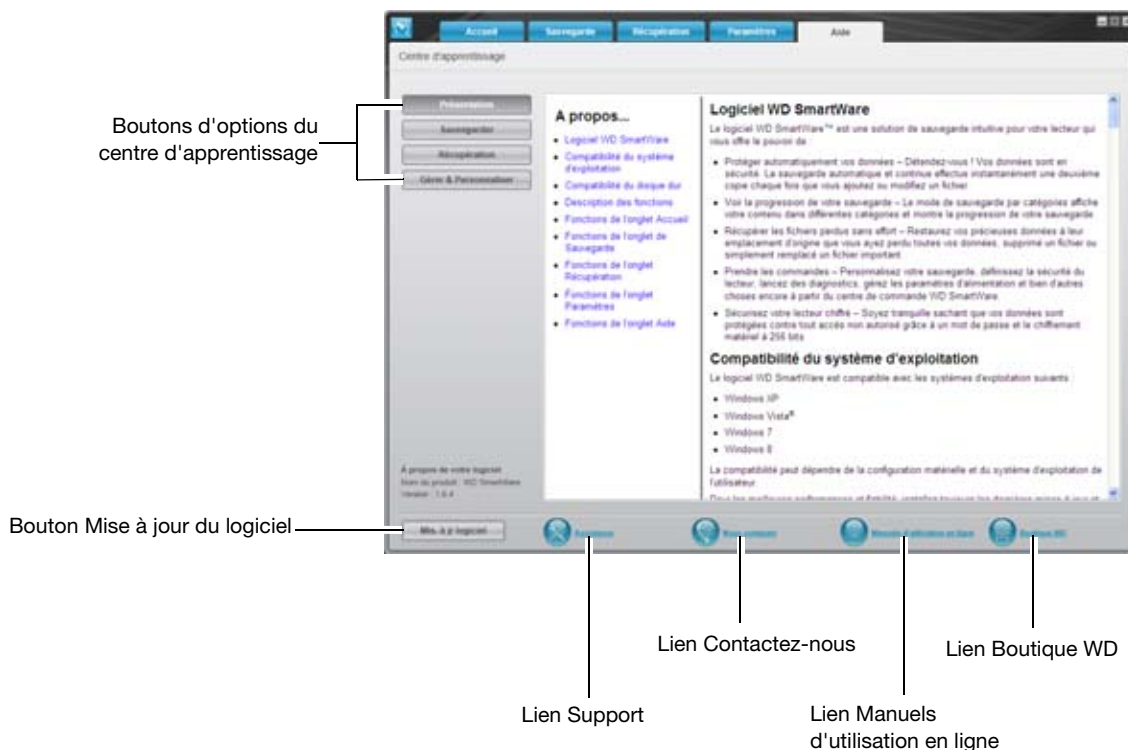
Accueil Sauvegarde Récupération Paramètres Aide

Centre d'apprentissage

Boutons d'options du centre d'apprentissage

Présentation
Sauvegarder
Récupération
Gérer & Personnaliser

A propos...

- Logiciel WD SmartWare
- Compatibilité du système d'exploitation
- Compatibilité du disque dur
- Description des fonctions
- Fonctions de l'onglet Accueil
- Fonctions de l'onglet de Sauvegarde
- Fonctions de l'onglet Récupération
- Fonctions de l'onglet Paramètres
- Fonctions de l'onglet Aide

Logiciel WD SmartWare

Le logiciel WD SmartWare™ est une solution de sauvegarde intuitive pour votre lecteur qui vous offre le pouvoir de :

- Protéger automatiquement vos données – Détendez-vous ! Vos données sont en sécurité. La sauvegarde automatique et continue effectue instantanément une deuxième copie chaque fois que vous ajoutez ou modifiez un fichier.
- Voir la progression de votre sauvegarde – Le mode de sauvegarde par catégories affiche votre contenu dans différentes catégories et montre la progression de votre sauvegarde.
- Récupérer les fichiers perdus sans effort – Restaurez vos précieuses données à leur emplacement d'origine que vous ayez perdu toutes vos données, supprimé un fichier ou simplement remplacé un fichier important.
- Prendre les commandes – Personnalisez votre sauvegarde, définissez la sécurité du lecteur, lancez des diagnostics, gérez les paramètres d'alimentation et bien d'autres choses encore à partir du centre de commande WD SmartWare.
- Sécurisez votre lecteur chiffré – Soyez tranquille sachant que vos données sont protégées contre tout accès non autorisé grâce à un mot de passe et le chiffrement matériel à 256 bits.

Compatibilité du système d'exploitation

Le logiciel WD SmartWare est compatible avec les systèmes d'exploitation suivants :

- Windows XP
- Windows Vista®
- Windows 7
- Windows 8

La compatibilité peut dépendre de la configuration matérielle et du système d'exploitation de l'utilisateur.

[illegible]

A propos de votre logiciel
Nom du produit : WD SmartWare
Version : 1.6.4

Bouton Mise à jour du logiciel

Mis. à jr logiciel

Support
Nous contacter
Manuels d'utilisation en ligne
Boutique WD

Lien Contactez-nous
Lien Boutique WD
Lien Support
Lien Manuels d'utilisation en ligne